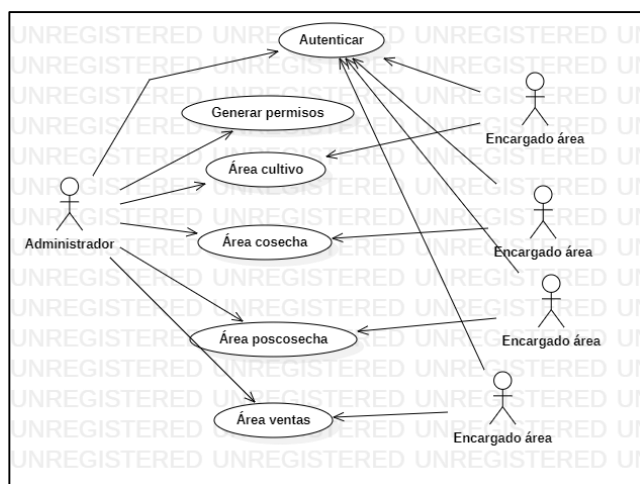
Autenticar

Generar permisos

Área cultivo

Área cosecha

Área poscosecha

Área ventas

Administrador

Encargado área

Encargado área

Encargado área

Encargado área

UNREGISTERED UNREGISTERED UNREGISTERED